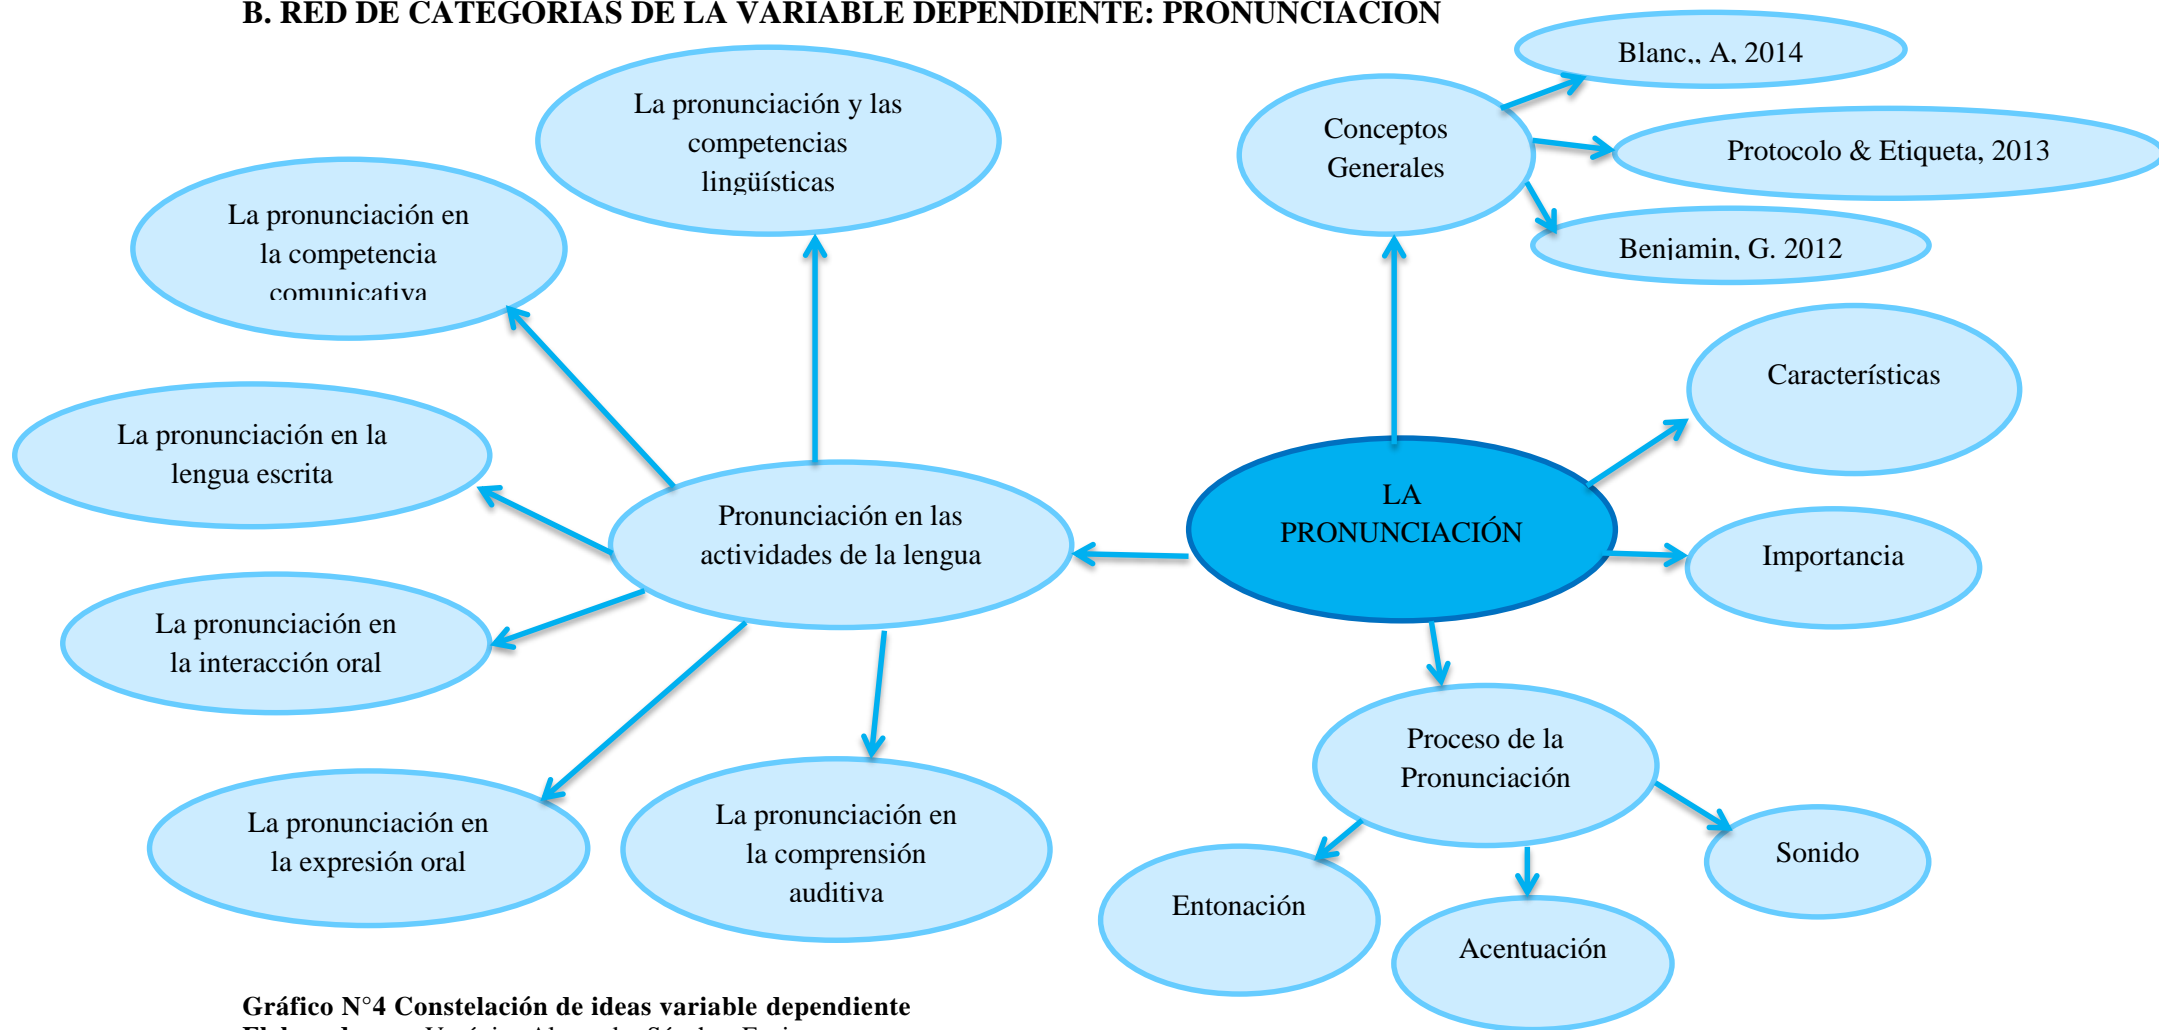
B. RED DE CATEGORIAS DE LA VARIABLE DEPENDIENTE: PRONUNCIACION

La pronunciación y las competencias lingüísticas

La pronunciación en la competencia comunicativa

La pronunciación en la lengua escrita

Pronunciación en las actividades de la lengua

La pronunciación en la interacción oral

La pronunciación en la expresión oral

La pronunciación en la comprensión auditiva

Conceptos Generales

Blanc., A. 2014

Protocolo & Etiqueta, 2013

Benjamin, G. 2012

Características

LA PRONUNCIACIÓN

Importancia

Proceso de la Pronunciación

Entonación

Acentuación

Sonido

Gráfico N°4 Constelación de ideas variable dependiente
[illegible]